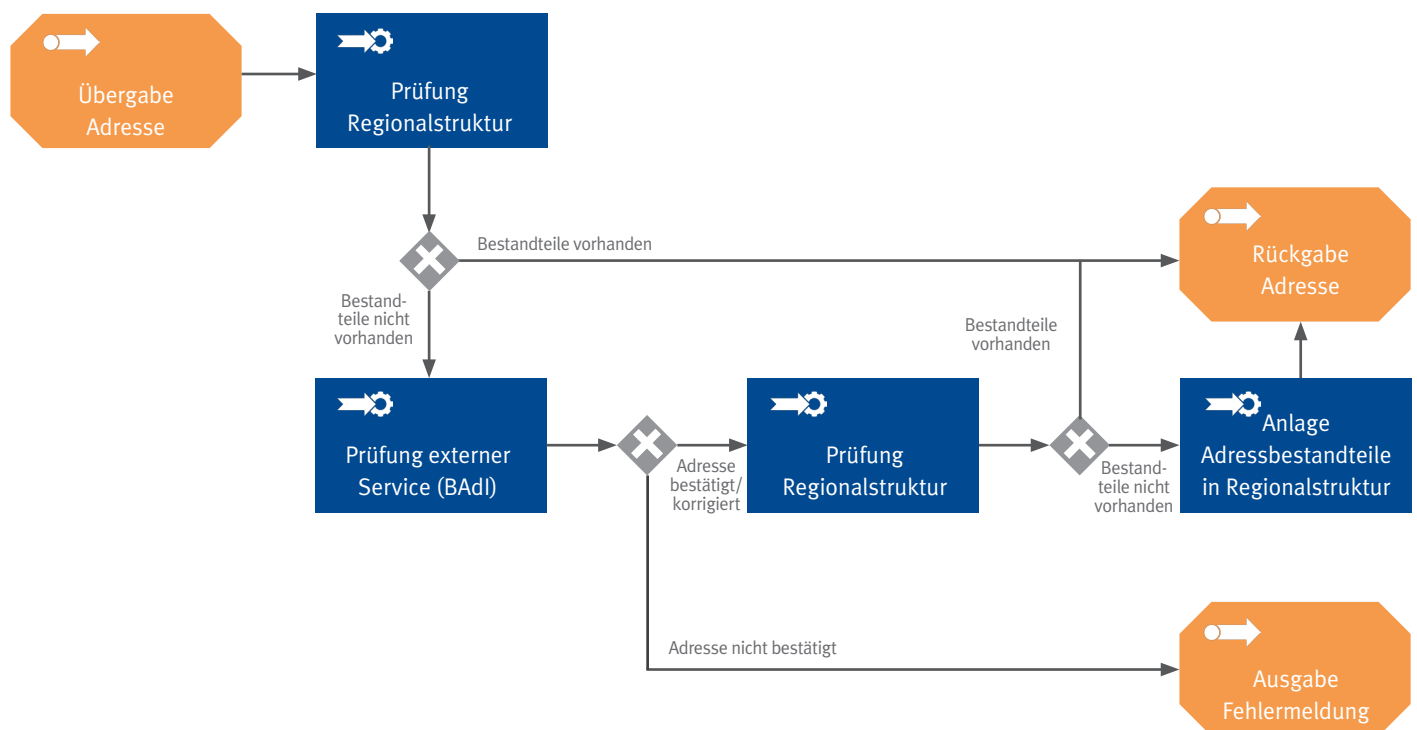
Übergabe Adresse

Prüfung Regionalstruktur

Bestandteile vorhanden

Rückgabe Adresse

Bestandteile nicht vorhanden

Bestandteile vorhanden

Prüfung externer Service (BAdI)

Adresse bestätigt/ korrigiert

Prüfung Regionalstruktur

Bestandteile nicht vorhanden

Anlage Adressbestandteile in Regionalstruktur

Adresse nicht bestätigt

Ausgabe Fehlermeldung